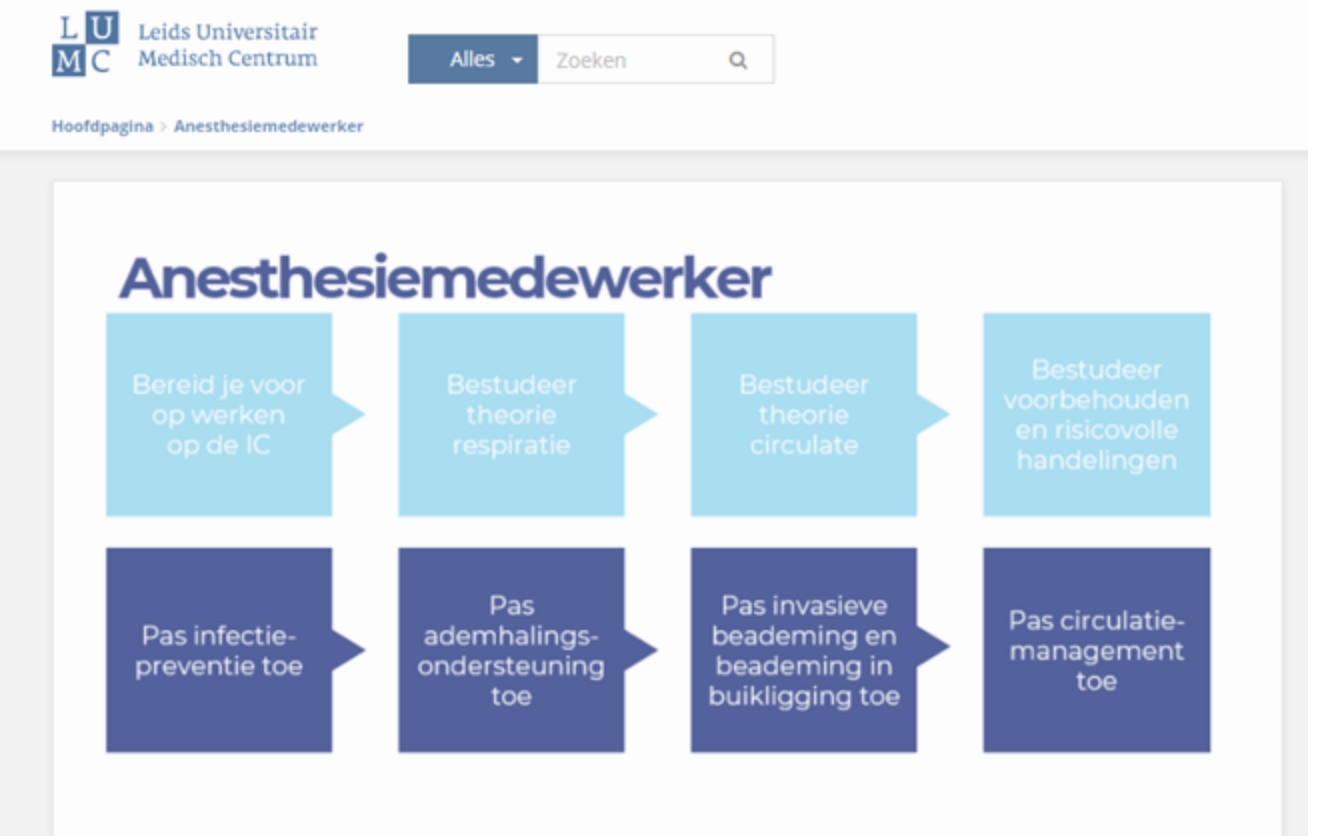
L U
M C
Leids Universitair Medisch Centrum

Alles

Zoeken

Hoofdpagina > Anesthesiemedewerker

Anesthesiemedewerker

Bereid je voor op werken op de IC

Bestudeer theorie respiratie

Bestudeer theorie circulate

Bestudeer voorbehouden en risicovolle handelingen

Pas infectiepreventie toe

Pas ademhalingsondersteuning toe

Pas invasieve beademing en beademing in buikligging toe

Pas circulatiemanagement toe